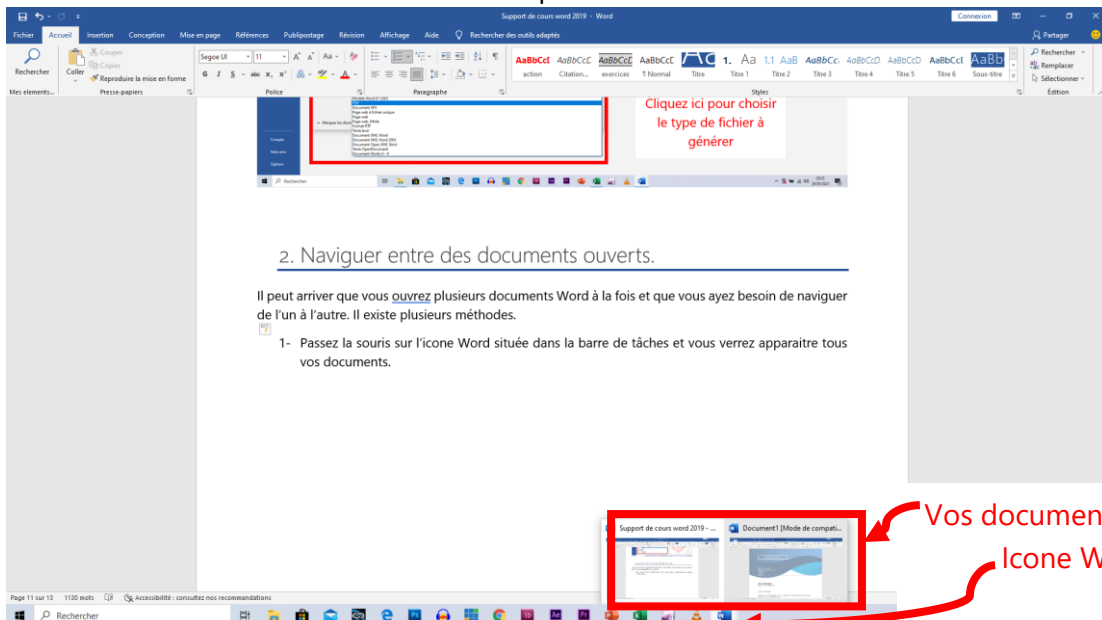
Support de cours word 2019 - Word

Connexion

Fichier Accueil Insertion Conception Mise en page Références Publipostage Révision Affichage Aide Rechercher des outils adaptés

Partager

Rechercher Coller Couper Copier Reproduire la mise en forme

Segoe UI 11

AaBbCcI action AaBbCcE Citation... AaBbCcE exercices AaBbCcE ¶ Normal AC Titre 1. Aa Titre 1 1.1 AaB Titre 2 AaBbCc Titre 3 AaBbCcD Titre 4 AaBbCcD Titre 5 AaBbCcI Titre 6 AaBb Sous-titre

Rechercher Remplacer Sélectionner

Mes elements... Presse-papiers Police Paragraphe Styles Édition

Cliquez ici pour choisir le type de fichier à générer

2. Naviguer entre des documents ouverts.

Il peut arriver que vous ouvrez plusieurs documents Word à la fois et que vous ayez besoin de naviguer de l'un à l'autre. Il existe plusieurs méthodes.

1- Passez la souris sur l'icone Word située dans la barre de tâches et vous verrez apparaitre tous vos documents.

Support de cours word 2019 - ...

Document1 [Mode de compati...

Vos documen

Icone W

Page 11 sur 13 1130 mots Accessibilité : consultez nos recommandations

Rechercher